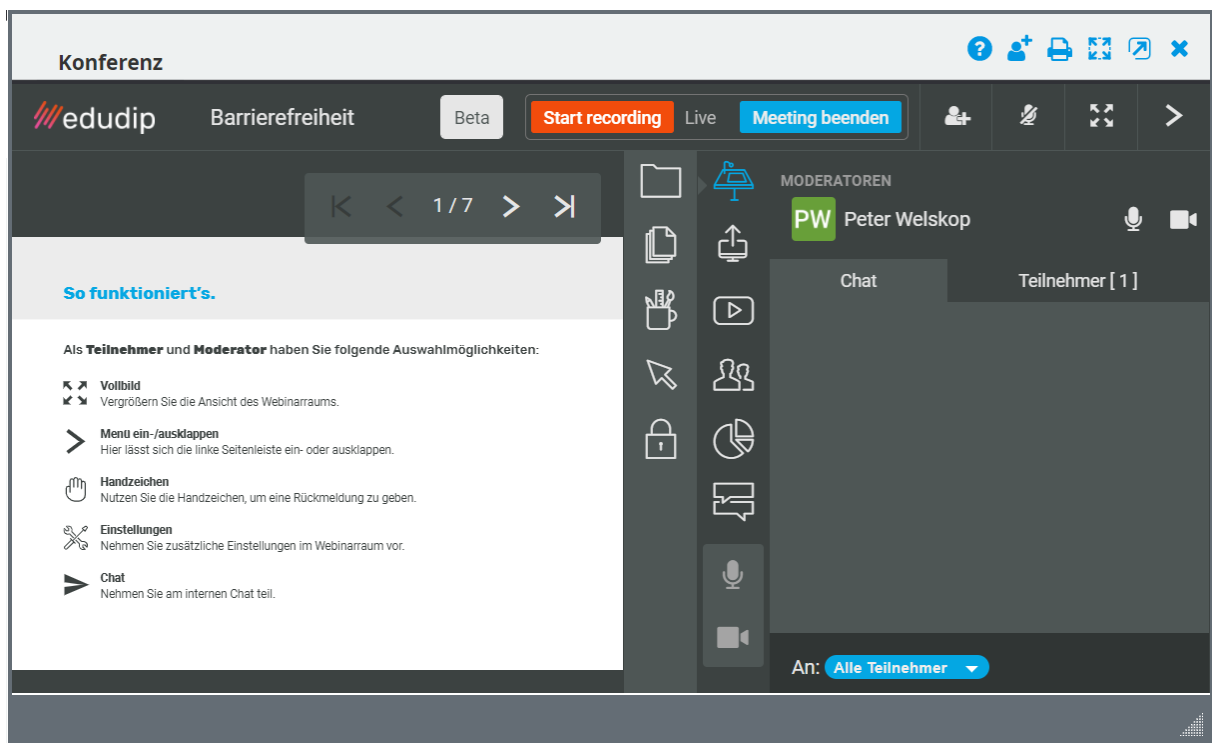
Konferenz

edudip Barrierefreiheit Beta Start recording Live Meeting beenden

1 / 7

So funktioniert's.

Als Teilnehmer und Moderator haben Sie folgende Auswahlmöglichkeiten:

Vollbild
Vergrößern Sie die Ansicht des Webinarraums.

Menü ein-/ausklappen
Hier lässt sich die linke Seitenleiste ein- oder ausklappen.

Handzeichen
Nutzen Sie die Handzeichen, um eine Rückmeldung zu geben.

Einstellungen
Nehmen Sie zusätzliche Einstellungen im Webinarraum vor.

Chat
Nehmen Sie am internen Chat teil.

MODERATOREN
PW Peter Welskop

Chat Teilnehmer [ 1 ]

An: Alle Teilnehmer